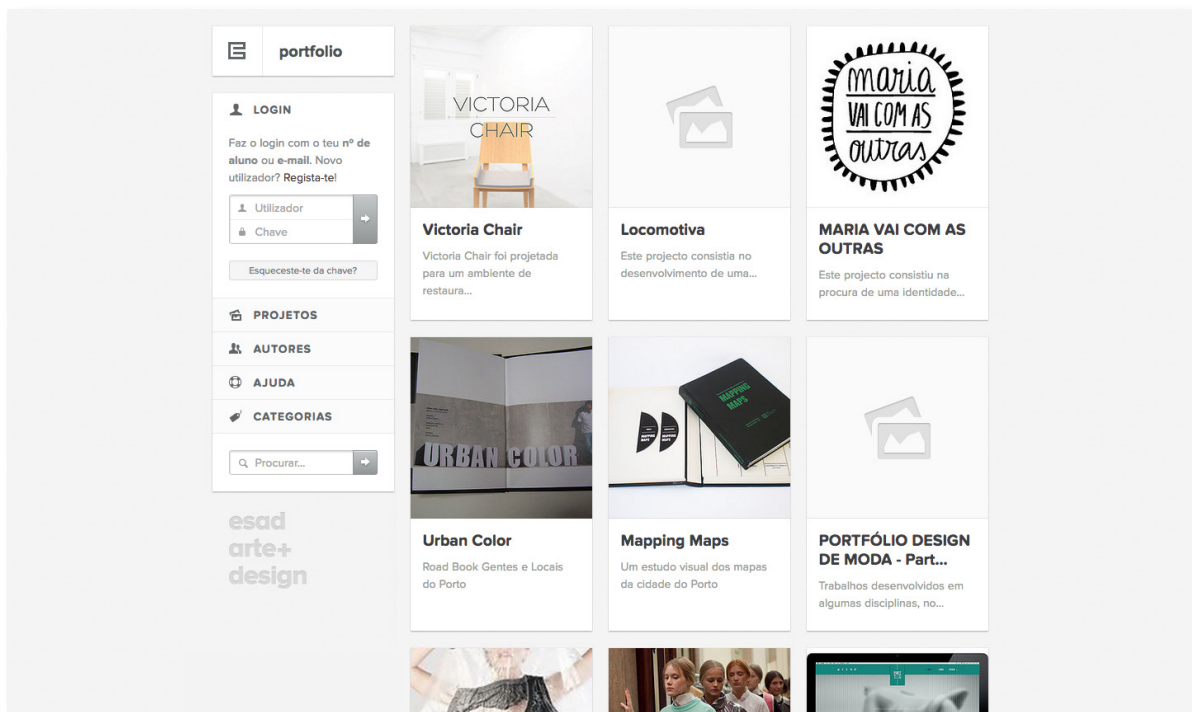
portfolio

LOGIN

Faz o login com o teu nº de aluno ou e-mail. Novo utilizador? Regista-te!

Utilizador

Chave

Esqueceste-te da chave?

PROJETOS

AUTORES

AJUDA

CATEGORIAS

Procurar...

esad
arte+
design

VICTORIA CHAIR

Victoria Chair

Victoria Chair foi projetada para um ambiente de restaura...

Locomotiva

Este projecto consistia no desenvolvimento de uma...

maria VAI COM AS outras

MARIA VAI COM AS OUTRAS

Este projecto consistiu na procura de uma identidade...

URBAN COLOR

Urban Color

Road Book Gentes e Locais do Porto

MAPPING MAPS

Mapping Maps

Um estudo visual dos mapas da cidade do Porto

PORTFÓLIO DESIGN DE MODA - Part...

Trabalhos desenvolvidos em algumas disciplinas, no...